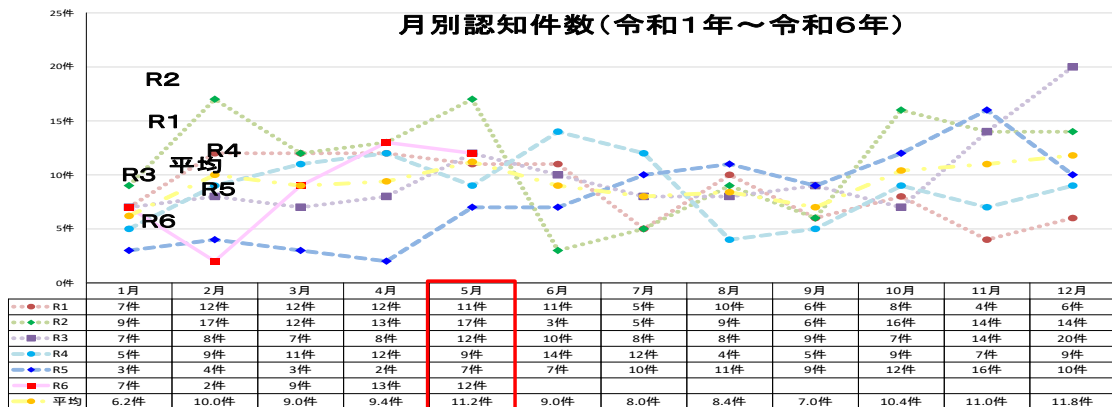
月別認知件数（令和１年～令和６年）

25件
20件
15件
10件
5件
0件

R2
R1
R4
平均
R3
R5
R6

|  | 1月 | 2月 | 3月 | 4月 | 5月 | 6月 | 7月 | 8月 | 9月 | 10月 | 11月 | 12月 |
|---|---|---|---|---|---|---|---|---|---|---|---|---|
| R1 | 7件 | 12件 | 12件 | 12件 | 11件 | 11件 | 5件 | 10件 | 6件 | 8件 | 4件 | 6件 |
| R2 | 9件 | 17件 | 12件 | 13件 | 17件 | 3件 | 5件 | 9件 | 6件 | 16件 | 14件 | 14件 |
| R3 | 7件 | 8件 | 7件 | 8件 | 12件 | 10件 | 8件 | 8件 | 9件 | 7件 | 14件 | 20件 |
| R4 | 5件 | 9件 | 11件 | 12件 | 9件 | 14件 | 12件 | 4件 | 5件 | 9件 | 7件 | 9件 |
| R5 | 3件 | 4件 | 3件 | 2件 | 7件 | 7件 | 10件 | 11件 | 9件 | 12件 | 16件 | 10件 |
| R6 | 7件 | 2件 | 9件 | 13件 | 12件 |  |  |  |  |  |  |  |
| 平均 | 6.2件 | 10.0件 | 9.0件 | 9.4件 | 11.2件 | 9.0件 | 8.0件 | 8.4件 | 7.0件 | 10.4件 | 11.0件 | 11.8件 |